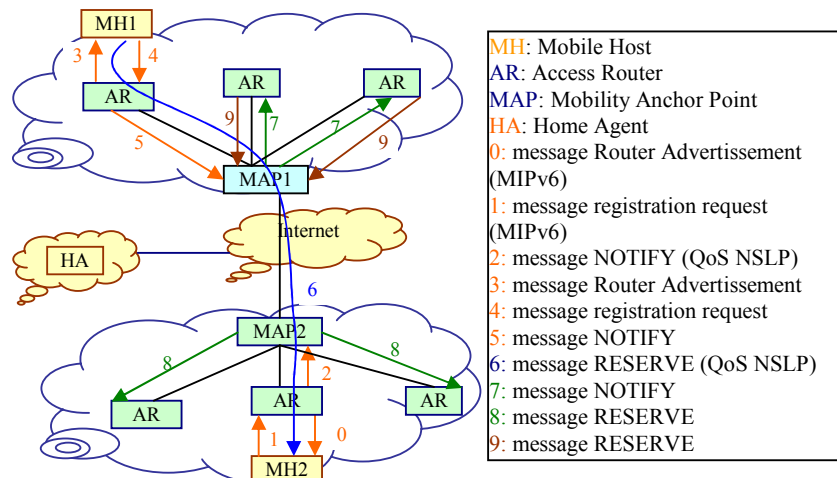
MH1
3
4
AR
AR
AR
9
7
7
5
9
MAP1
Internet
HA
6
MAP2
8
8
2
AR
AR
AR
1
0
MH2

MH: Mobile Host
AR: Access Router
MAP: Mobility Anchor Point
HA: Home Agent
0: message Router Advertissement (MIPv6)
1: message registration request (MIPv6)
2: message NOTIFY (QoS NSLP)
3: message Router Advertissement
4: message registration request
5: message NOTIFY
6: message RESERVE (QoS NSLP)
7: message NOTIFY
8: message RESERVE
9: message RESERVE